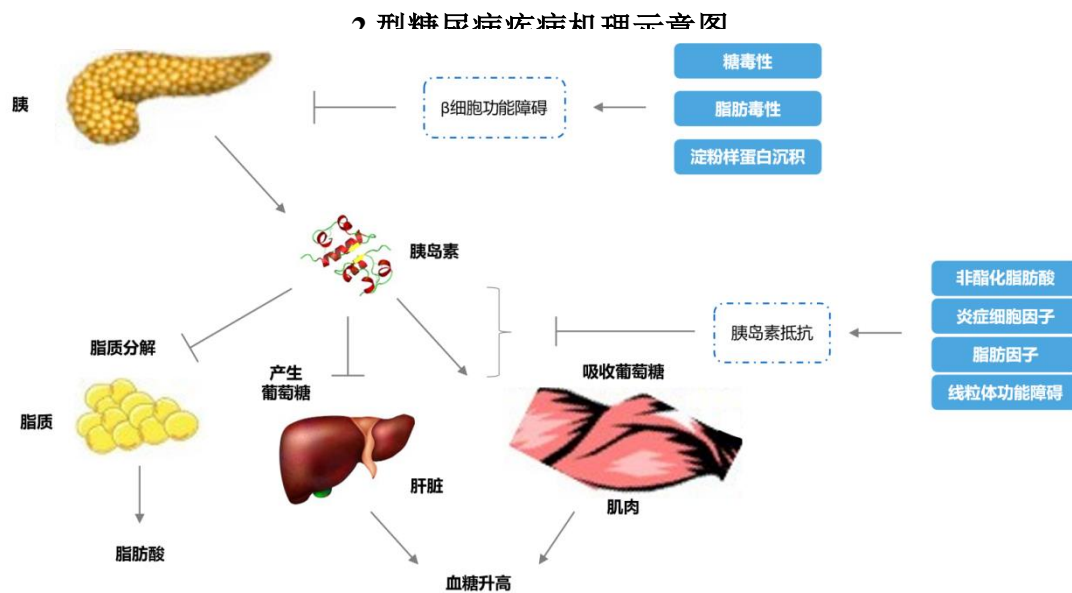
2 型糖尿病发病机理示意图

胰

β细胞功能障碍

糖毒性

脂肪毒性

淀粉样蛋白沉积

胰岛素

非酯化脂肪酸

炎症细胞因子

脂肪因子

线粒体功能障碍

胰岛素抵抗

脂质分解

产生葡萄糖

吸收葡萄糖

脂质

肝脏

肌肉

脂肪酸

血糖升高